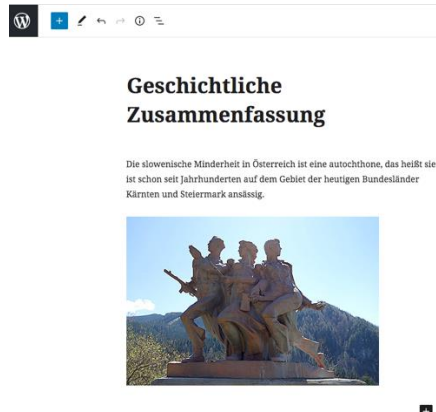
Geschichtliche Zusammenfassung

Die slowenische Minderheit in Österreich ist eine autochthone, das heißt sie ist schon seit Jahrhunderten auf dem Gebiet der heutigen Bundesländer Kärnten und Steiermark ansässig.